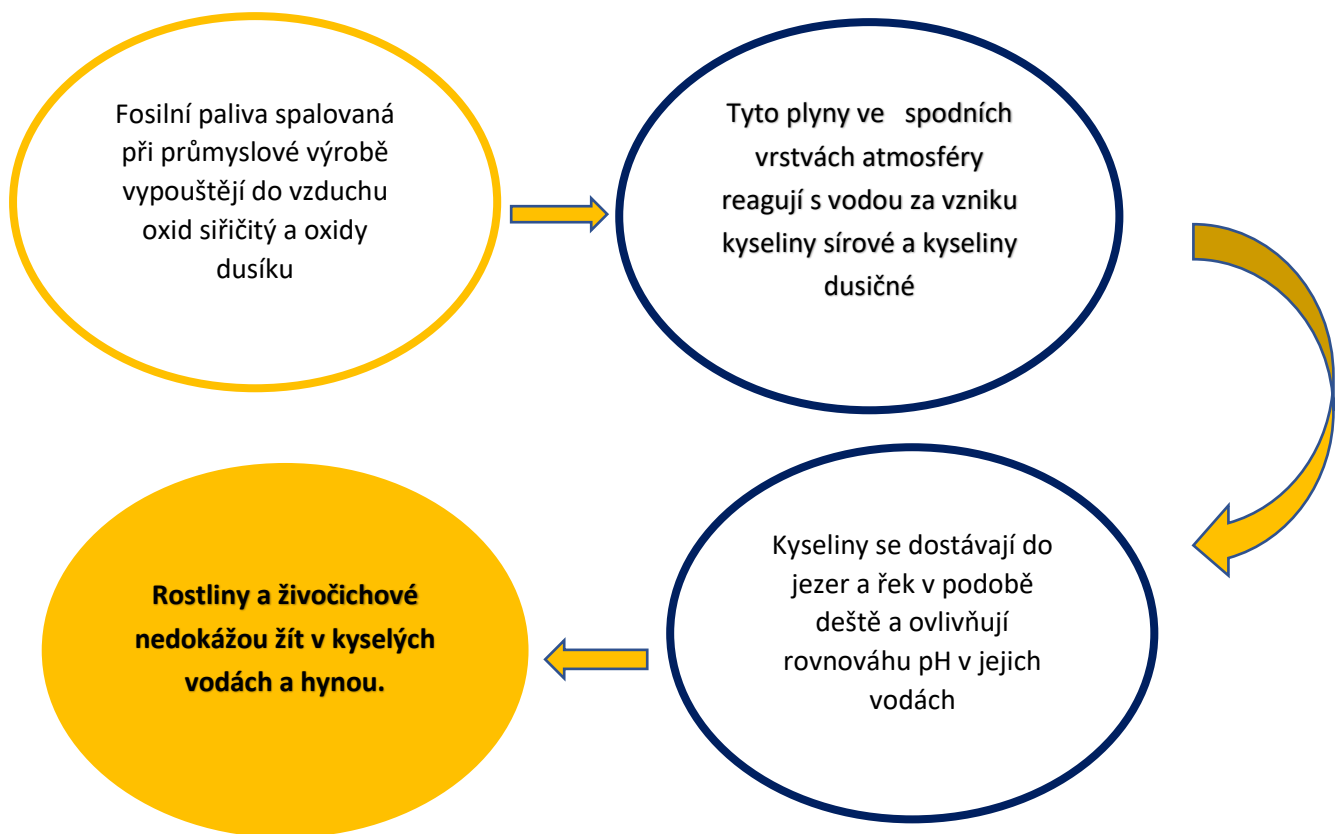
Fosilní paliva spalovaná při průmyslové výrobě vypouštějí do vzduchu oxid siřičitý a oxidy dusíku

Tyto plyny ve spodních vrstvách atmosféry reagují s vodou za vzniku kyseliny sírové a kyseliny dusičné

Kyseliny se dostávají do jezer a řek v podobě deště a ovlivňují rovnováhu pH v jejich vodách

Rostliny a živočichové nedokážou žít v kyselých vodách a hynou.